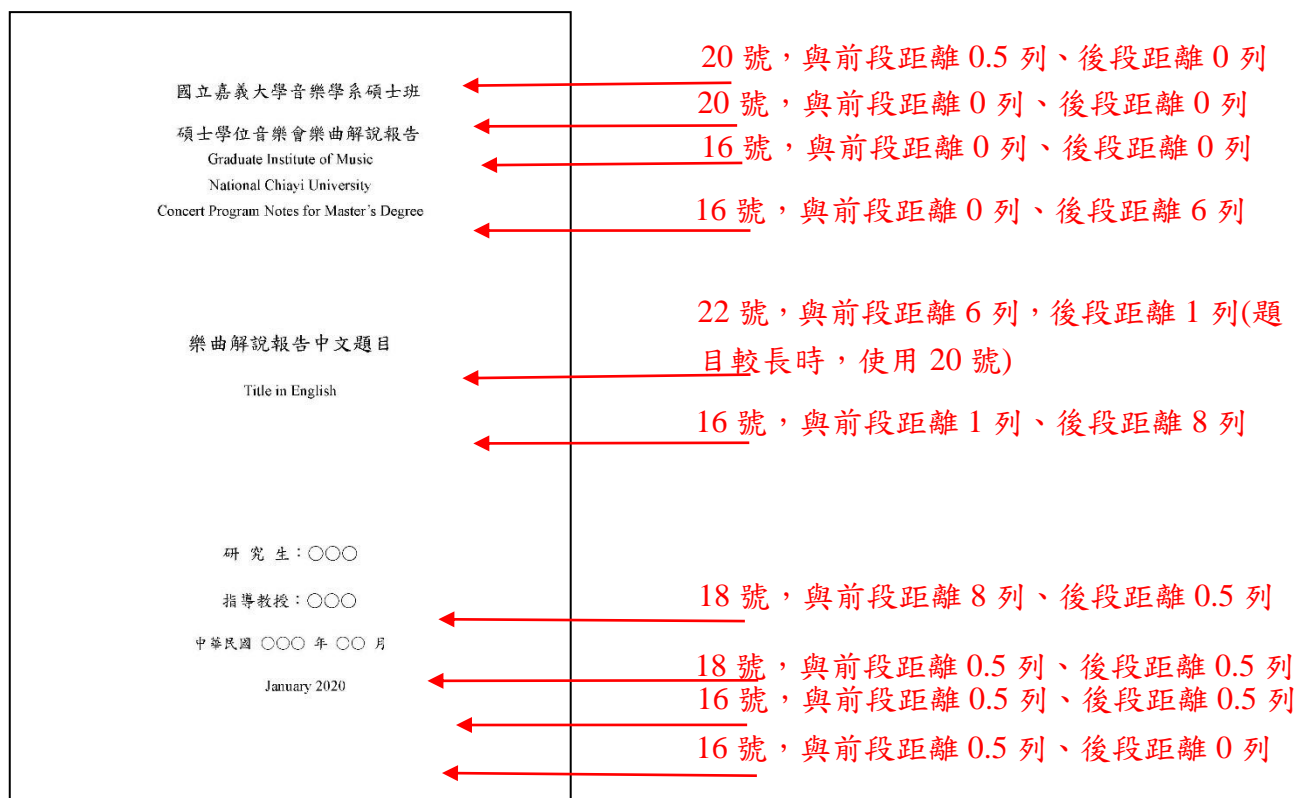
國立嘉義大學音樂學系碩士班

碩士學位音樂會樂曲解說報告

Graduate Institute of Music

National Chiayi University

Concert Program Notes for Master's Degree

樂曲解說報告中文題目

Title in English

研 究 生：○○○

指導教授：○○○

中華民國 ○○○ 年 ○○ 月

January 2020

20 號，與前段距離 0.5 列、後段距離 0 列

20 號，與前段距離 0 列、後段距離 0 列

16 號，與前段距離 0 列、後段距離 0 列

16 號，與前段距離 0 列、後段距離 6 列

22 號，與前段距離 6 列，後段距離 1 列(題目較長時，使用 20 號)

16 號，與前段距離 1 列、後段距離 8 列

18 號，與前段距離 8 列、後段距離 0.5 列

18 號，與前段距離 0.5 列、後段距離 0.5 列

16 號，與前段距離 0.5 列、後段距離 0.5 列

16 號，與前段距離 0.5 列、後段距離 0 列